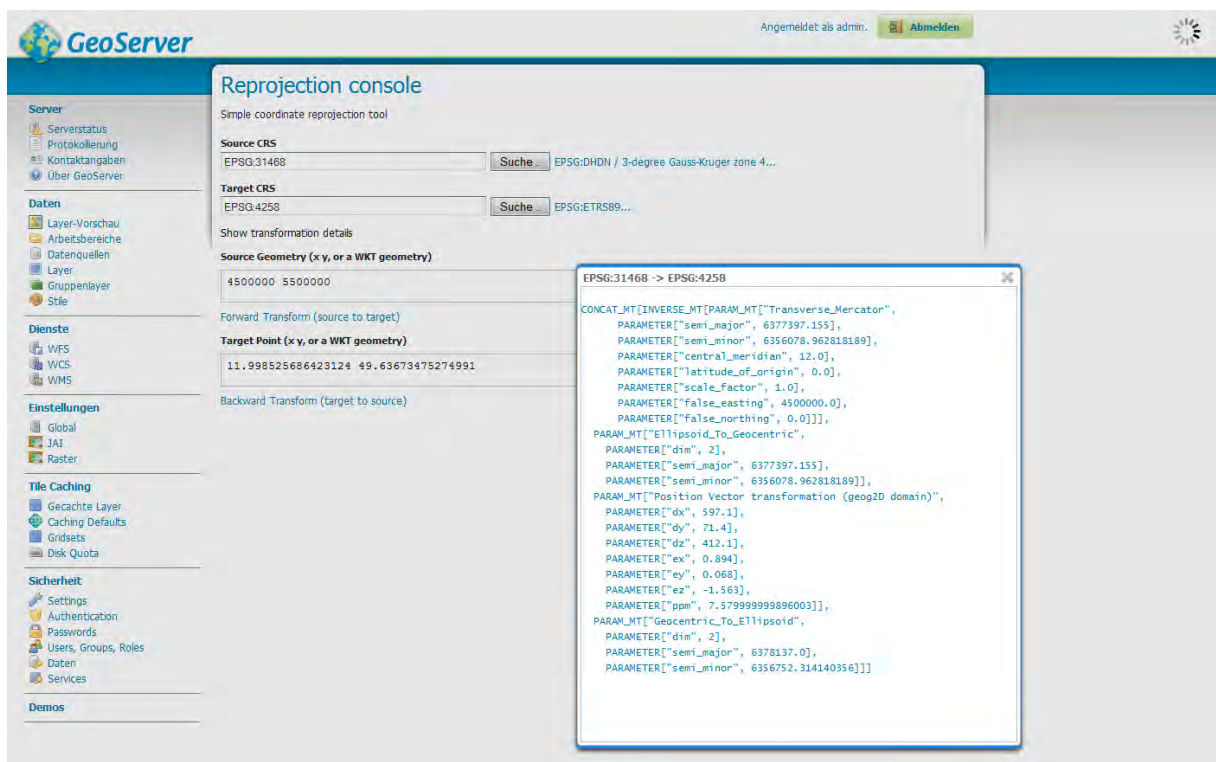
GeoServer

Angemeldet als admin. Abmelden

Server
Serverstatus
Protokollierung
Kontaktangaben
Über GeoServer

Daten
Layer-Vorschau
Arbeitsbereiche
Datenquellen
Layer
Gruppenlayer
Stile

Dienste
WFS
WCS
WMS

Einstellungen
Global
JAI
Raster

Tile Caching
Gecachte Layer
Caching Defaults
Gridsets
Disk Quota

Sicherheit
Settings
Authentication
Passwords
Users, Groups, Roles
Daten
Services

Demos

Reprojection console

Simple coordinate reprojection tool

Source CRS
EPSG:31468 Suche ... EPSG:DHDN / 3-degree Gauss-Kruger zone 4...

Target CRS
EPSG:4258 Suche ... EPSG:ETRS89...

Show transformation details

Source Geometry (x y, or a WKT geometry)
4500000 5500000

Forward Transform (source to target)

Target Point (x y, or a WKT geometry)
11.998525686423124 49.63673475274991

Backward Transform (target to source)

EPSG:31468 -> EPSG:4258

CONCAT_MT[INVERSE_MT[PARAM_MT["Transverse_Mercator",
PARAMETER["semi_major", 6377397.155],
PARAMETER["semi_minor", 6356078.962818189],
PARAMETER["central_meridian", 12.0],
PARAMETER["latitude_of_origin", 0.0],
PARAMETER["scale_factor", 1.0],
PARAMETER["false_easting", 4500000.0],
PARAMETER["false_northing", 0.0]]],
PARAM_MT["Ellipsoid_To_Geocentric",
PARAMETER["dim", 2],
PARAMETER["semi_major", 6377397.155],
PARAMETER["semi_minor", 6356078.962818189]],
PARAM_MT["Position Vector transformation (geog2D domain)",
PARAMETER["dx", 597.1],
PARAMETER["dy", 71.4],
PARAMETER["dz", 412.1],
PARAMETER["ex", 0.894],
PARAMETER["ey", 0.068],
PARAMETER["ez", -1.563],
PARAMETER["ppm", 7.579999999896003]],
PARAM_MT["Geocentric_To_Ellipsoid",
PARAMETER["dim", 2],
PARAMETER["semi_major", 6378137.0],
PARAMETER["semi_minor", 6356752.314140356]]]